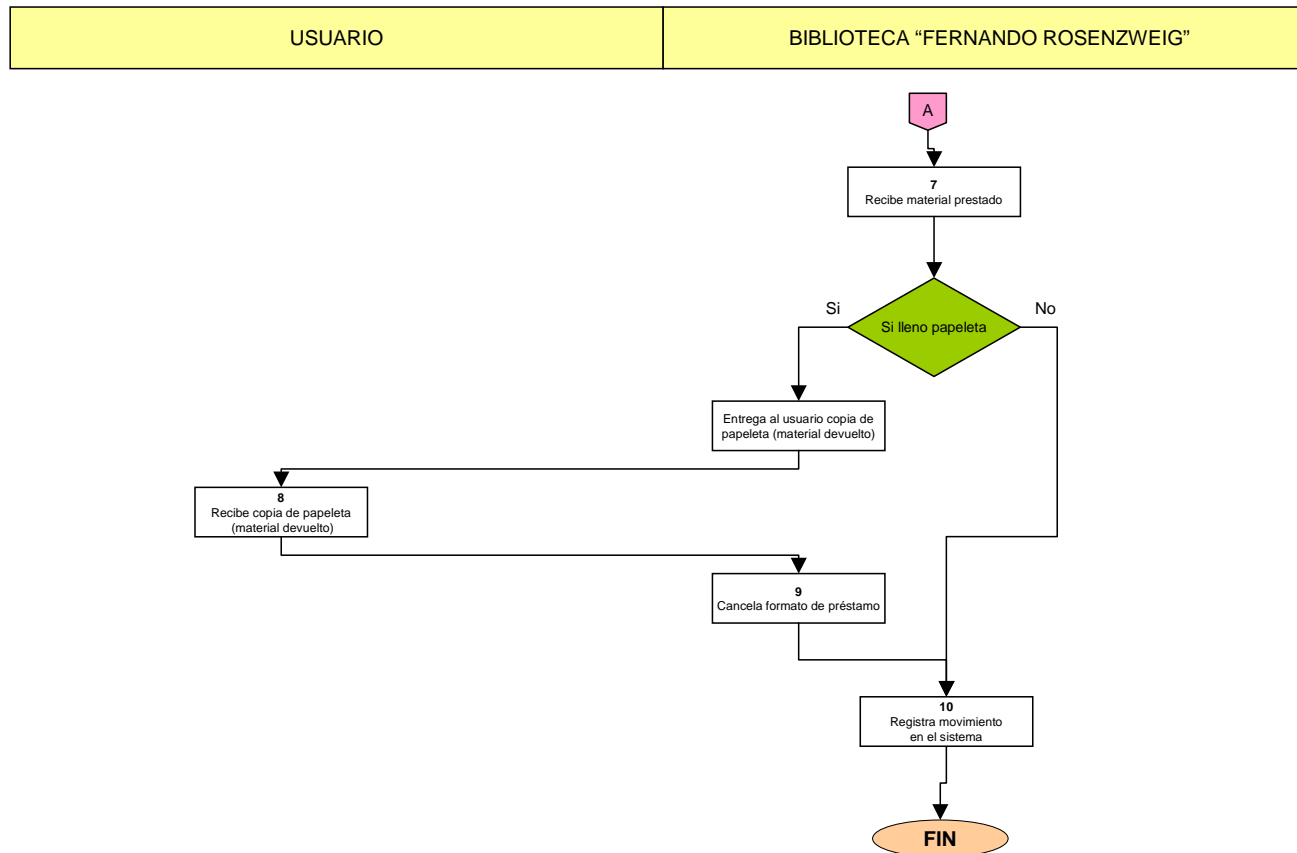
| USUARIO | BIBLIOTECA "FERNANDO ROSENZWEIG" |
|---|---|

A

7
Recibe material prestado

Si

Si lleno papeleta

No

Entrega al usuario copia de papeleta (material devuelto)

8
Recibe copia de papeleta (material devuelto)

9
Cancela formato de préstamo

10
Registra movimiento en el sistema

FIN